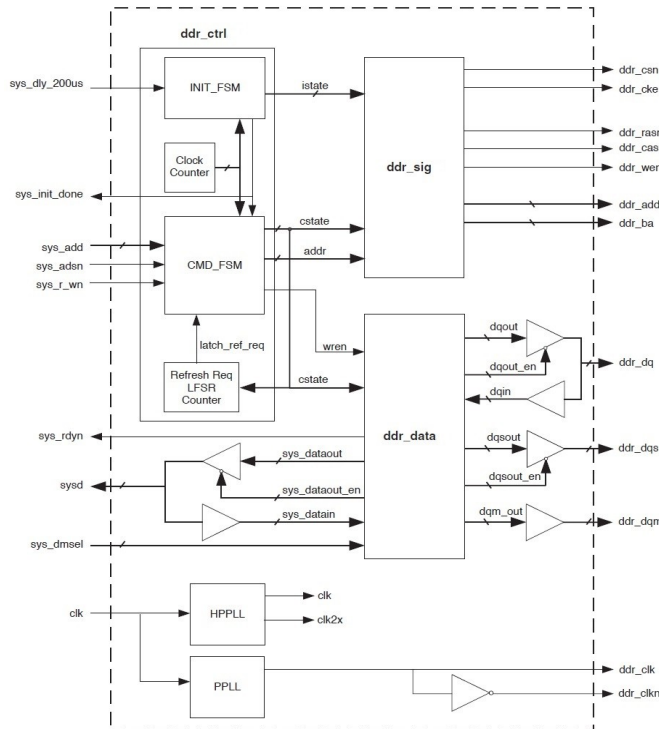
ddr_ctrl

sys_dly_200us

INIT_FSM

istate

Clock Counter

sys_init_done

sys_add

sys_adsn

sys_r_wn

CMD_FSM

cstate

addr

latch_ref_req

Refresh Req LFSR Counter

cstate

wren

ddr_sig

ddr_csn

ddr_cke

ddr_rasn

ddr_casn

ddr_wen

ddr_add

ddr_ba

ddr_data

dqout

dqout_en

dqin

ddr_dq

dqsout

dqsout_en

ddr_dqs

dqm_out

ddr_dqm

sys_rdyn

sys_dataout

sysd

sys_dataout_en

sys_datain

sys_dmsel

clk

HPPLL

clk

clk2x

PPLL

ddr_clk

ddr_clkn